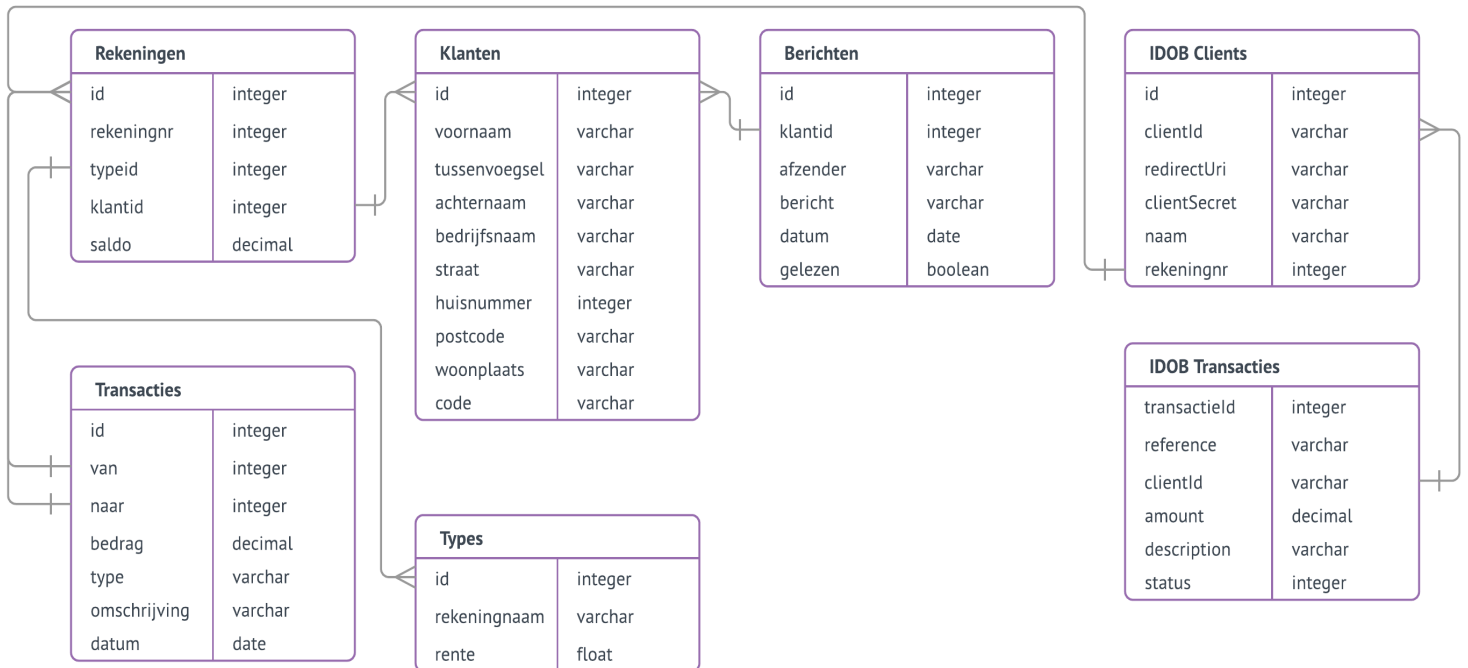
**Rekeningen**

| id | integer |
|---|---|
| rekeningnr | integer |
| typeid | integer |
| klantid | integer |
| saldo | decimal |

**Klanten**

| id | integer |
|---|---|
| voornaam | varchar |
| tussenvoegsel | varchar |
| achternaam | varchar |
| bedrijfsnaam | varchar |
| straat | varchar |
| huisnummer | integer |
| postcode | varchar |
| woonplaats | varchar |
| code | varchar |

**Berichten**

| id | integer |
|---|---|
| klantid | integer |
| afzender | varchar |
| bericht | varchar |
| datum | date |
| gelezen | boolean |

**IDOB Clients**

| id | integer |
|---|---|
| clientId | varchar |
| redirectUri | varchar |
| clientSecret | varchar |
| naam | varchar |
| rekeningnr | integer |

**IDOB Transacties**

| transactieId | integer |
|---|---|
| reference | varchar |
| clientId | varchar |
| amount | decimal |
| description | varchar |
| status | integer |

**Transacties**

| id | integer |
|---|---|
| van | integer |
| naar | integer |
| bedrag | decimal |
| type | varchar |
| omschrijving | varchar |
| datum | date |

**Types**

| id | integer |
|---|---|
| rekeningnaam | varchar |
| rente | float |